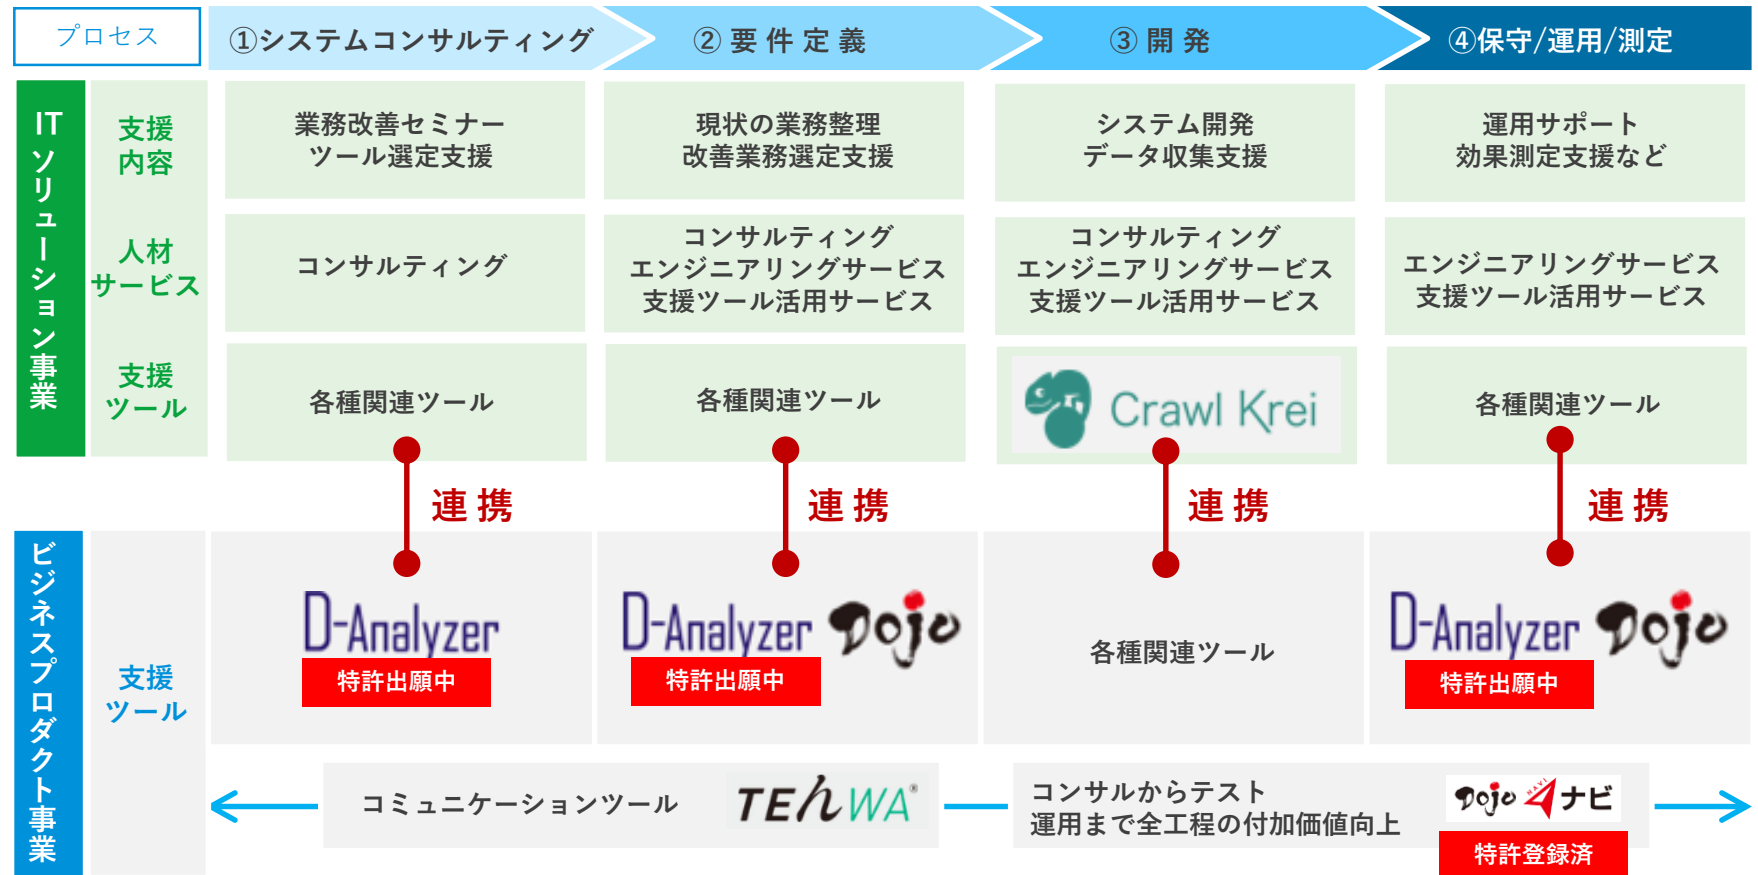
プロセス

①システムコンサルティング

② 要 件 定 義

③ 開 発

④保守/運用/測定

ITソリューション事業

支援内容

業務改善セミナー
ツール選定支援

現状の業務整理
改善業務選定支援

システム開発
データ収集支援

運用サポート
効果測定支援など

人材サービス

コンサルティング

コンサルティング
エンジニアリングサービス
支援ツール活用サービス

コンサルティング
エンジニアリングサービス
支援ツール活用サービス

エンジニアリングサービス
支援ツール活用サービス

支援ツール

各種関連ツール

各種関連ツール

Crawl Krei

各種関連ツール

連 携

連 携

連 携

連 携

ビジネスプロダクト事業

支援ツール

D-Analyzer
特許出願中

D-Analyzer Dojo
特許出願中

各種関連ツール

D-Analyzer Dojo
特許出願中

コミュニケーションツール

TENWA

コンサルからテスト
運用まで全工程の付加価値向上

Dojo ナビ
特許登録済